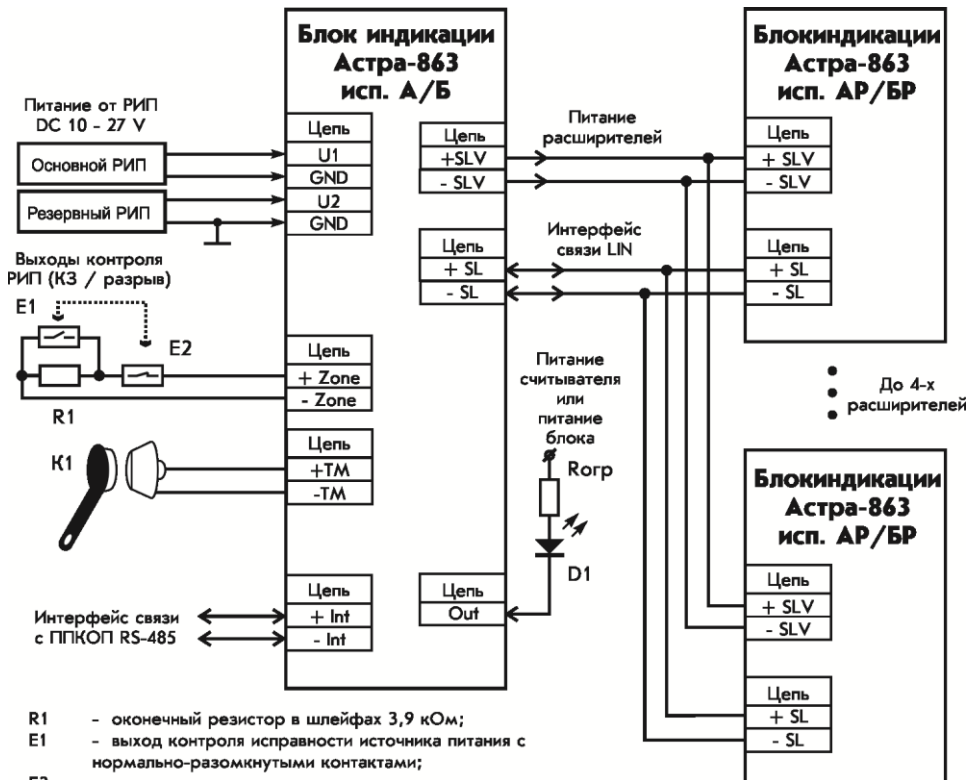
Блок индикации
Астра-863
исп. А/Б

Блокиндикации
Астра-863
исп. АР/БР

Питание от РИП
DC 10 - 27 V

Основной РИП

Резервный РИП

| Цепь |
|---|
| U1 |
| GND |
| U2 |
| GND |

| Цепь |
|---|
| +SLV |
| - SLV |

Питание расширителей

| Цепь |
|---|
| + SLV |
| - SLV |

Интерфейс связи LIN

| Цепь |
|---|
| + SL |
| - SL |

| Цепь |
|---|
| + SL |
| - SL |

Выходы контроля РИП (КЗ / разрыв)

E1

E2

| Цепь |
|---|
| + Zone |
| - Zone |

R1

Питание считывателя или питание блока

До 4-х расширителей

К1

| Цепь |
|---|
| +TM |
| -TM |

Rогр

Блокиндикации
Астра-863
исп. АР/БР

D1

| Цепь |
|---|
| + Int |
| - Int |

| Цепь |
|---|
| Out |

Интерфейс связи с ППКОП RS-485

| Цепь |
|---|
| + SLV |
| - SLV |

| Цепь |
|---|
| + SL |
| - SL |

R1 - оконечный резистор в шлейфах 3,9 кОм;
E1 - выход контроля исправности источника питания с нормально-разомкнутыми контактами;
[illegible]